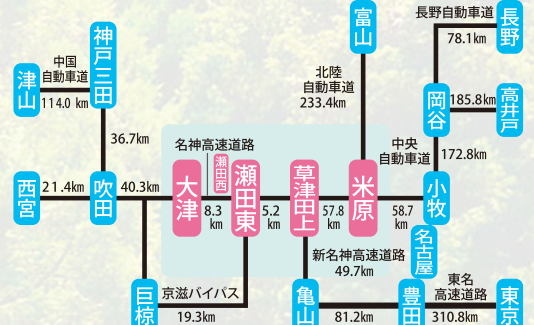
富山
長野自動車道
長野
78.1㎞
神戸三田
中国自動車道
津山
114.0 ㎞
北陸自動車道
233.4㎞
岡谷
185.8㎞
高井戸
36.7㎞
名神高速道路
瀬田西
中央自動車道
172.8㎞
西宮
21.4㎞
吹田
40.3㎞
大津
8.3 ㎞
瀬田東
5.2 ㎞
草津田上
57.8 ㎞
米原
58.7 ㎞
小牧
名古屋
新名神高速道路
49.7㎞
東名高速道路
巨椋
京滋バイパス
19.3㎞
亀山
81.2㎞
豊田
310.8㎞
東京